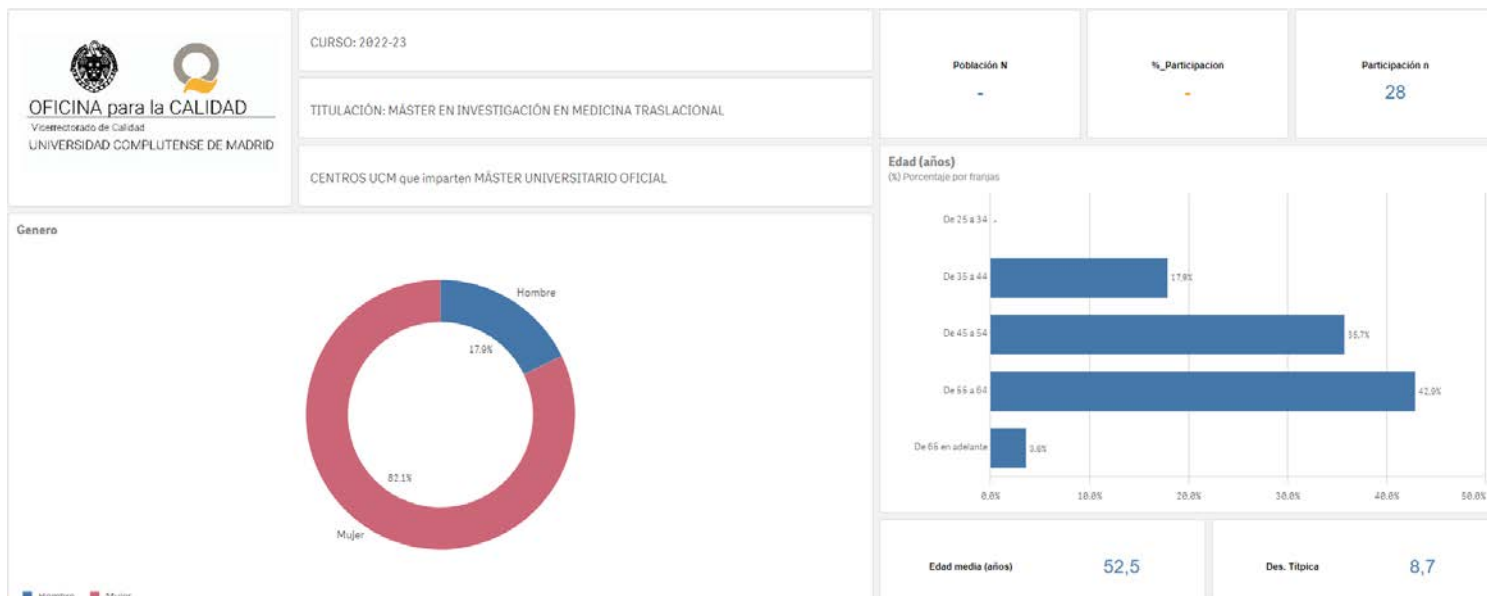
OFICINA para la CALIDAD
Vicerrectorado de Calidad
UNIVERSIDAD COMPLUTENSE DE MADRID

CURSO: 2022-23

TITULACIÓN: MÁSTER EN INVESTIGACIÓN EN MEDICINA TRASLACIONAL

CENTROS UCM que imparten MÁSTER UNIVERSITARIO OFICIAL

Población N
-

%_Participacion
-

Participación n
28

Genero

Hombre
17.9%
82.1%
Mujer

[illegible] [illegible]

Edad (años)
(%) Porcentaje por franjas

De 25 a 34 -
De 35 a 44 17.9%
De 45 a 54 35.7%
De 55 a 64 42.9%
De 65 en adelante 3.6%

0.0% 10.0% 20.0% 30.0% 40.0% 50.0%

Edad media (años) 52,5

Des. Típica 8,7